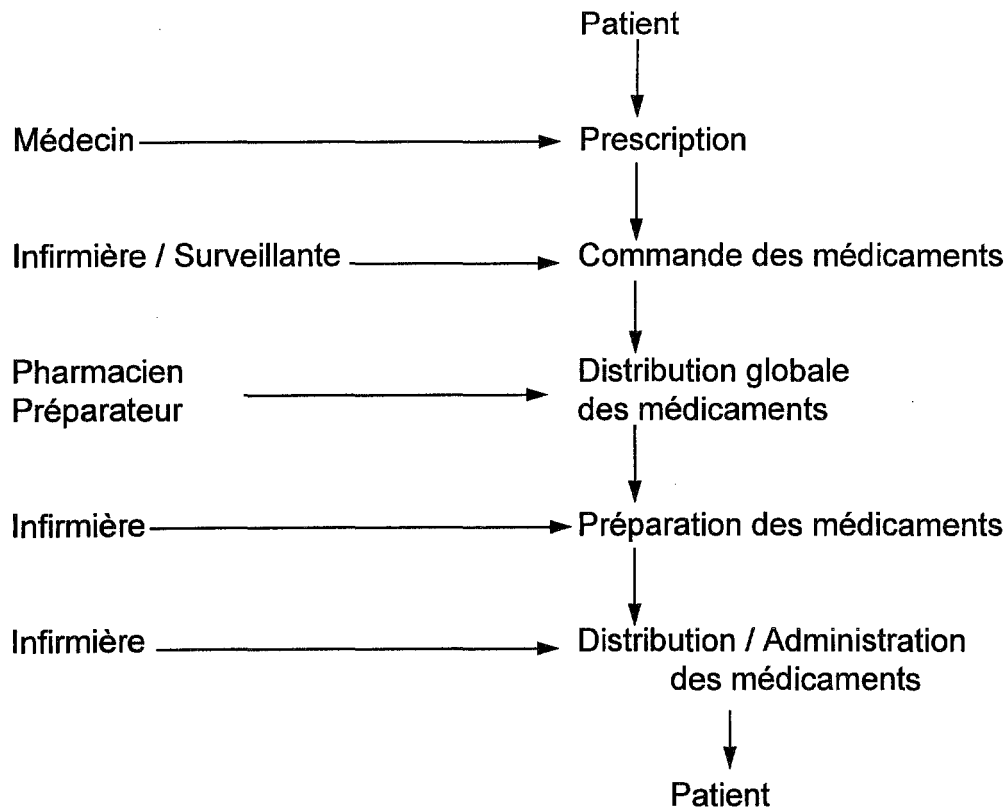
Patient

Médecin Prescription

Infirmière / Surveillante Commande des médicaments

Pharmacien
Préparateur

Distribution globale des médicaments

Infirmière Préparation des médicaments

Infirmière Distribution / Administration des médicaments

Patient